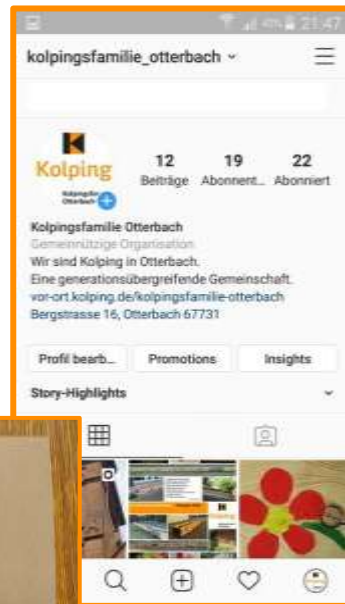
21:47

kolpingsfamilie_otterbach

Kolping

Kolpingsfamilie Otterbach

12 Beiträge

19 Abonnent...

22 Abonniert

Kolpingsfamilie Otterbach
Gemeinnützige Organisation
Wir sind Kolping in Otterbach.
Eine generationsübergreifende Gemeinschaft.
vor-ort.kolping.de/kolpingsfamilie-otterbach
Bergstrasse 16, Otterbach 67731

Profil bearb...

Promotions

Insights

Story-Highlights

K